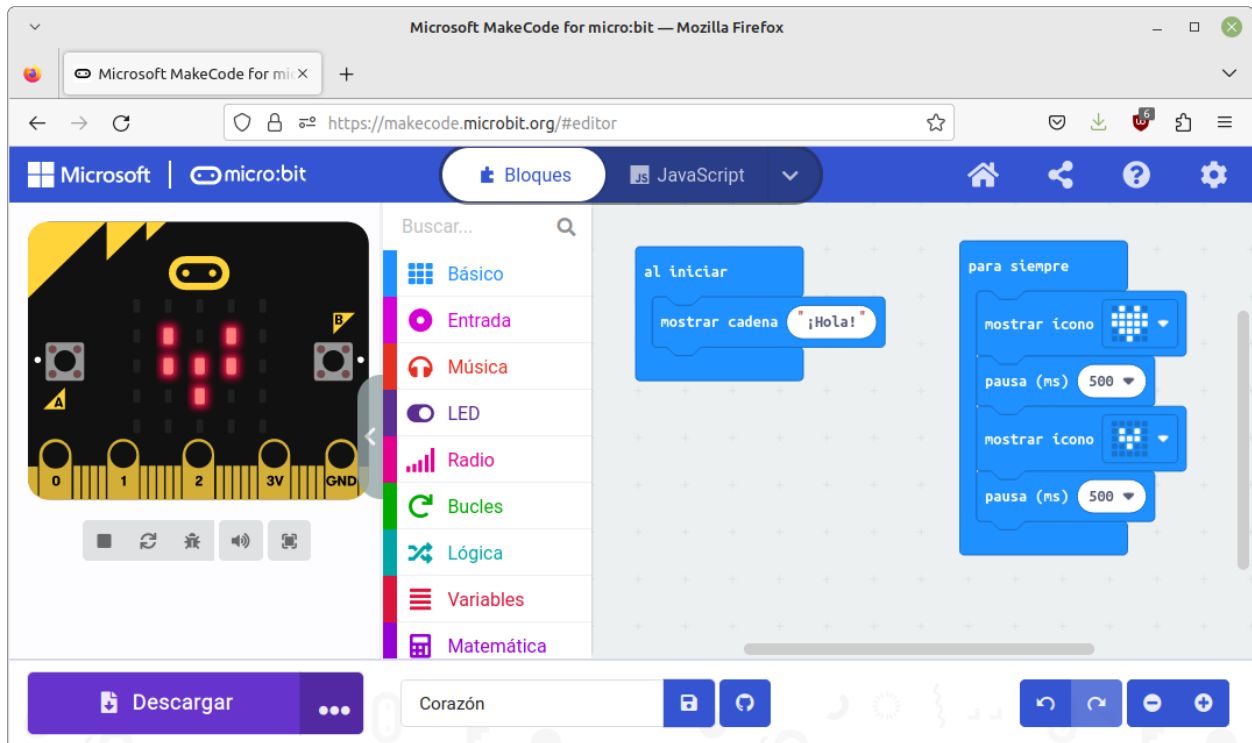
Microsoft MakeCode for micro:bit — Mozilla Firefox

Microsoft MakeCode for mi ×

https://makecode.microbit.org/#editor

Microsoft | micro:bit

Bloques

JavaScript

A

B

0 1 2 3V GND

Buscar...

Básico

Entrada

Música

LED

Radio

Bucles

Lógica

Variables

Matemática

al iniciar

mostrar cadena "¡Hola!"

para siempre

mostrar icono

pausa (ms) 500

mostrar icono

pausa (ms) 500

Descargar

Corazón